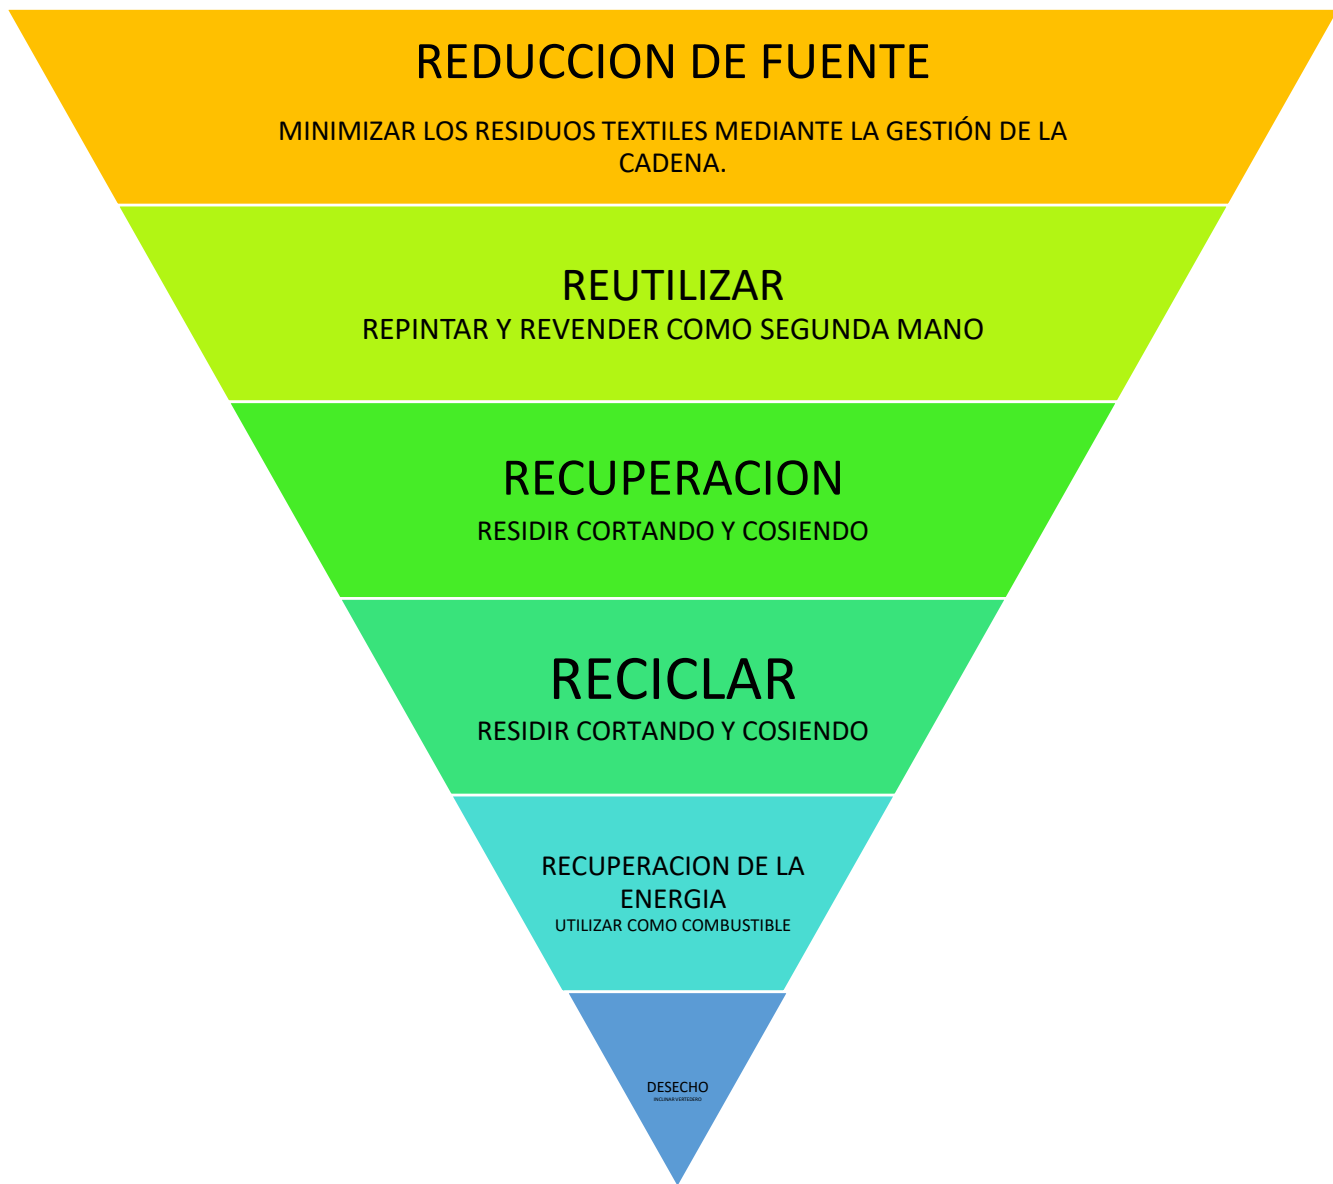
REDUCCION DE FUENTE

MINIMIZAR LOS RESIDUOS TEXTILES MEDIANTE LA GESTIÓN DE LA CADENA.

REUTILIZAR
REPINTAR Y REVENDER COMO SEGUNDA MANO

RECUPERACION
RESIDIR CORTANDO Y COSIENDO

RECICLAR
RESIDIR CORTANDO Y COSIENDO

RECUPERACION DE LA ENERGIA
UTILIZAR COMO COMBUSTIBLE

DESECHO
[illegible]